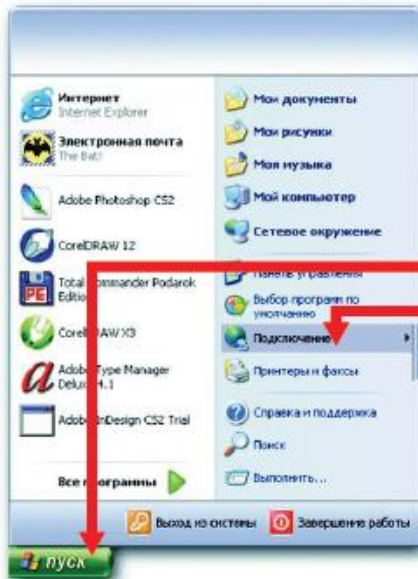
Интернет
Internet Explorer
Электронная почта
The Bat!
Adobe Photoshop CS2
CorelDRAW 12
Total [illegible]ommander Podarok Editi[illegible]
Corel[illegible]AW X3
Adobe Type Manager Delux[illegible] 4.1
Adob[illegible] InDesign CS2 Trial
Все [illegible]ограммы
Мои документы
Мои рисунки
Моя музыка
Мой компьютер
Сетевое окружение
Панель управления
Выбор программ по умолчанию
Подключение
Принтеры и факсы
Справка и поддержка
Поиск
Выполнить...
Выход из системы
Завершение работы
пуск